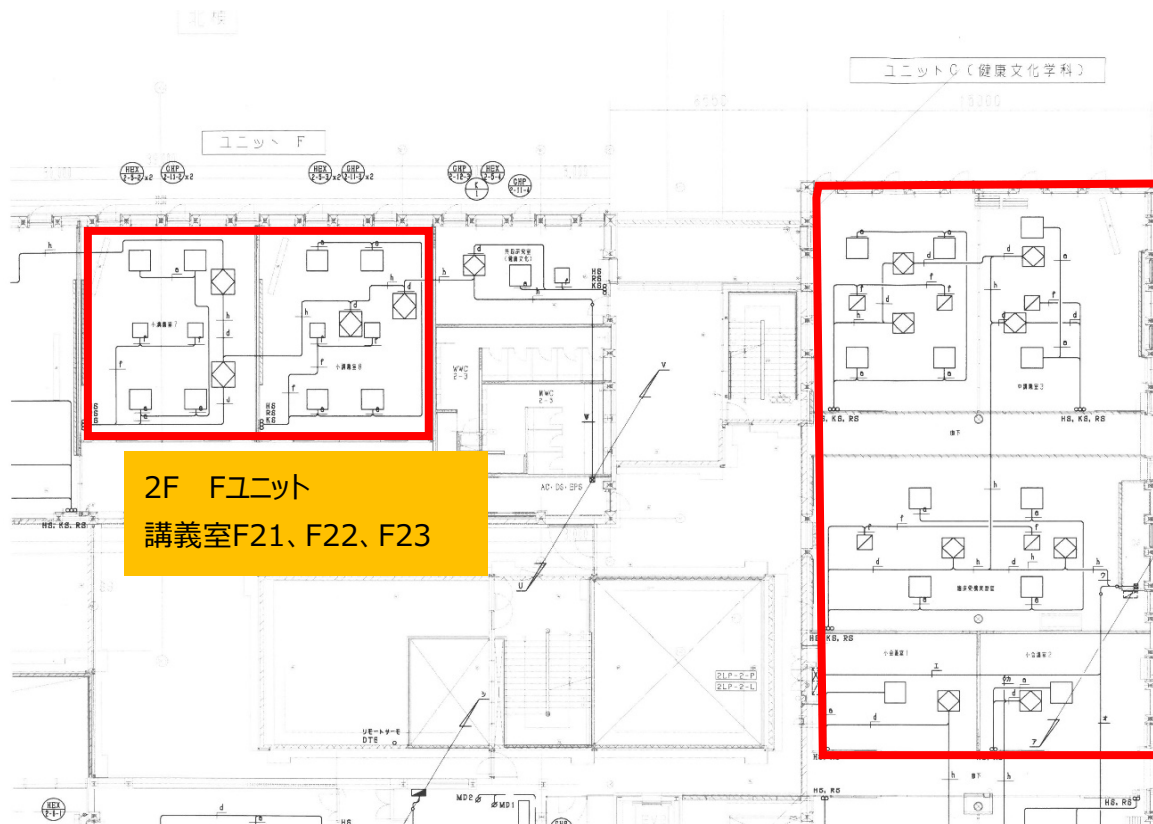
北棟

ユニットC（健康文化学科）

ユニット F

HEX
GHP
HEX
GHP
GHP
HEX

2F　Fユニット
講義室F21、F22、F23

WWC
2-3

AC・DS・EPS

H8, K8, R8

廊下

H8, K8, R8

H8, K8, R8

2LP-2-P
2LP-2-L

リモートサーモ
DTE

MD2
MD1

HEX

H8, R8

H8, K8, R8